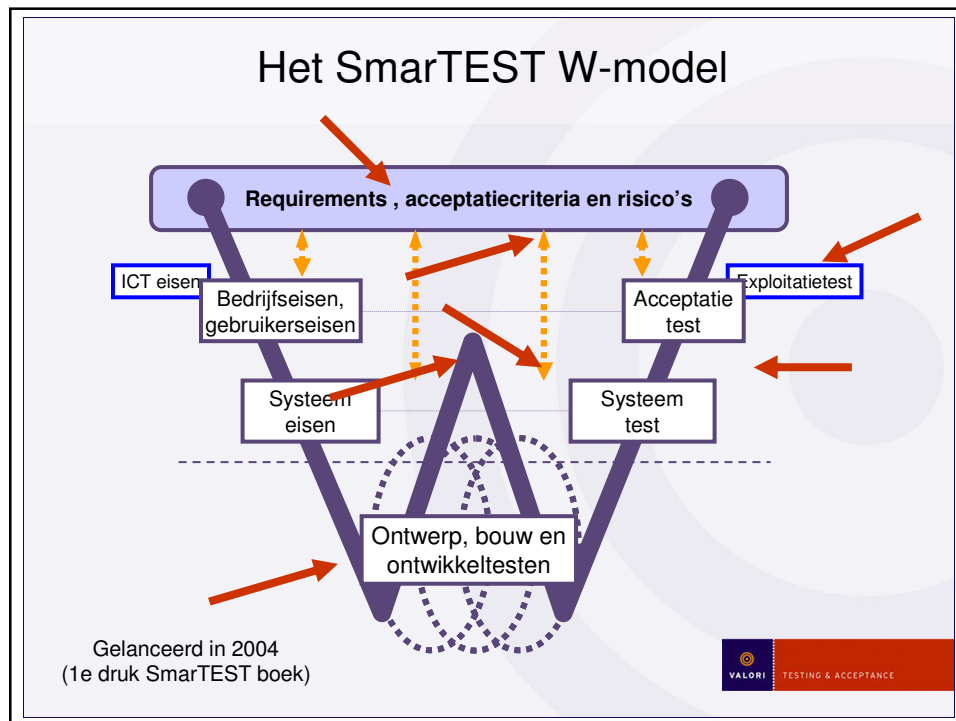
Het SmarTEST W-model

Requirements , acceptatiecriteria en risico's

ICT eisen

Bedrijfseisen, gebruikerseisen

Exploitatietest

Acceptatie test

Systeem eisen

Systeem test

Ontwerp, bouw en ontwikkeltesten

Gelanceerd in 2004
(1e druk SmarTEST boek)

VALORI

TESTING & ACCEPTANCE